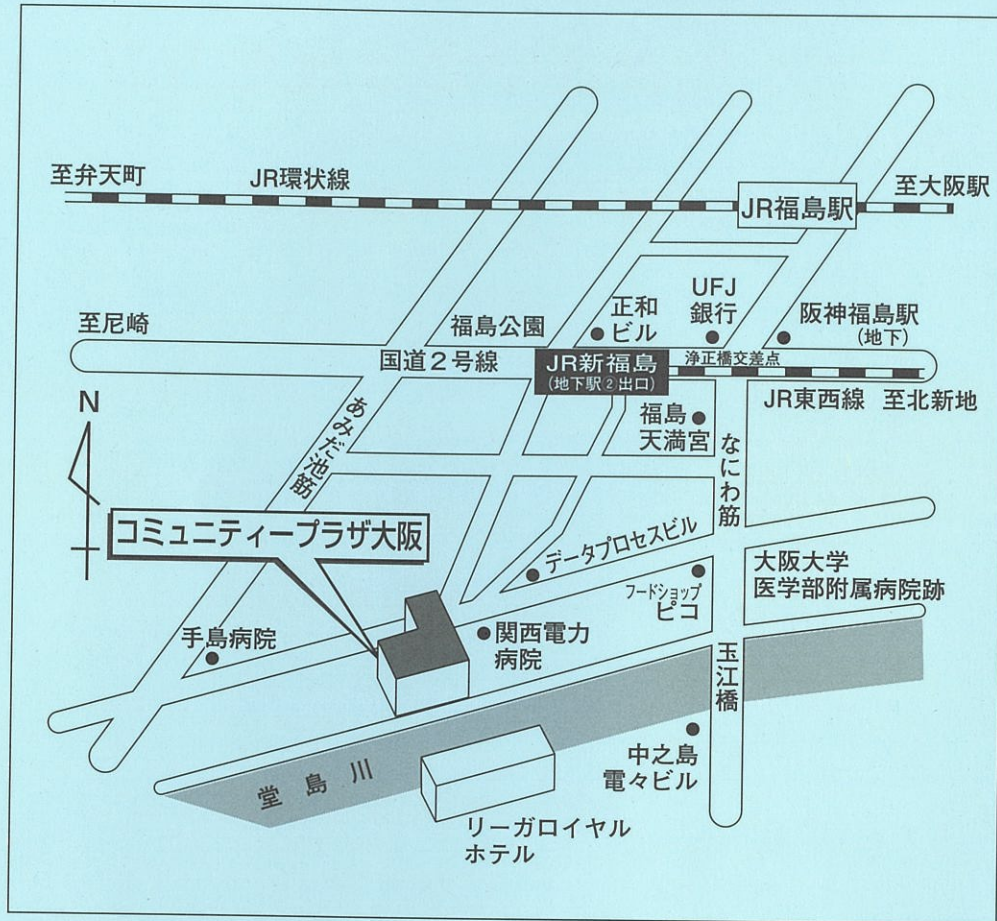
至弁天町
JR環状線
JR福島駅
至大阪駅

至尼崎
福島公園
正和ビル
UFJ銀行
阪神福島駅（地下）
国道２号線
JR新福島（地下駅②出口）
浄正橋交差点
JR東西線
至北新地

N
あみだ池筋
福島天満宮
なにわ筋

コミュニティープラザ大阪
データプロセスビル
フードショップピコ
大阪大学医学部附属病院跡

手島病院
関西電力病院
玉江橋

中之島電々ビル
堂島川
リーガロイヤルホテル